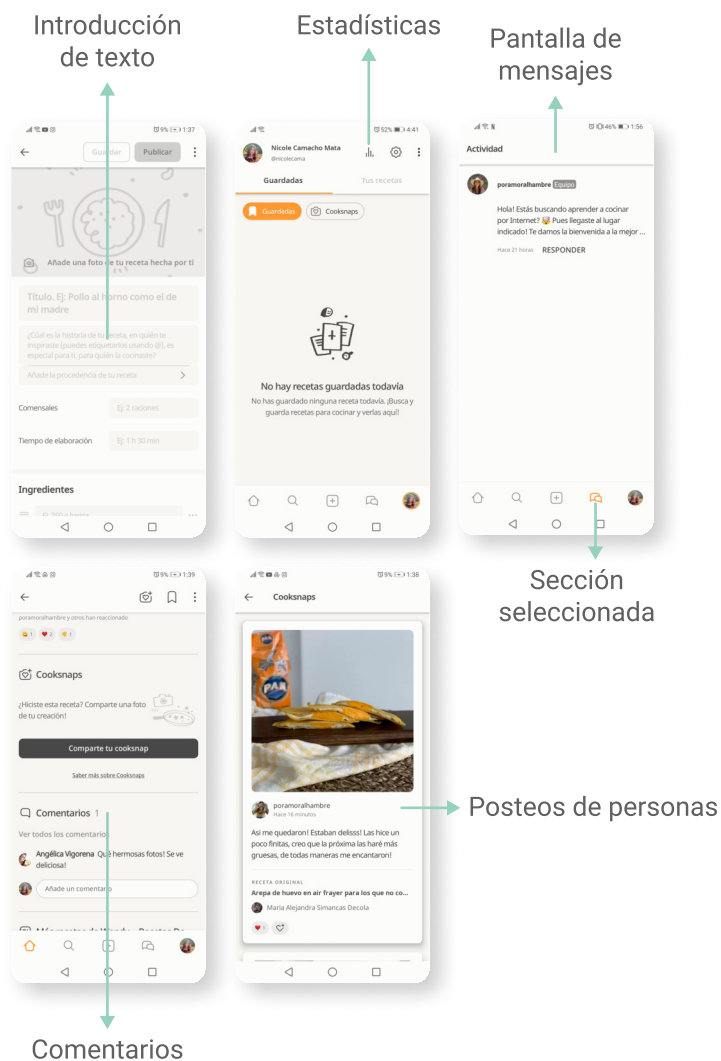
Introducción de texto

Estadísticas

Pantalla de mensajes

9% 1:37

Guardar

Publicar

Añade una foto de tu receta hecha por ti

Título. Ej: Pollo al horno como el de mi madre

¿Cuál es la historia de tu receta, en quién te inspiraste (puedes etiquetarlos usando @), es especial para ti, para quién la cocinaste?

Añade la procedencia de tu receta

Comensales

Ej: 2 raciones

Tiempo de elaboración

Ej: 1 h 30 min

Ingredientes

Ej: 250 g harina

52% 4:41

Nicole Camacho Mata

@nicolecama

Guardadas

Tus recetas

Guardadas

Cooksnaps

No hay recetas guardadas todavía

No has guardado ninguna receta todavía. ¡Busca y guarda recetas para cocinar y verlas aquí!

46% 1:56

Actividad

poramoralhambre Equipo

Hola! Estás buscando aprender a cocinar por Internet? Pues llegaste al lugar indicado! Te damos la bienvenida a la mejor ...

Hace 21 horas

RESPONDER

Sección seleccionada

9% 1:39

poramoralhambre y otros han reaccionado

1 1 1

Cooksnaps

¿Hiciste esta receta? Comparte una foto de tu creación!

Comparte tu cooksnap

Saber más sobre Cooksnaps

Comentarios 1

Ver todos los comentarios

Angélica Vigorena Que hermosas fotos! Se ve deliciosa!

Añade un comentario

9% 1:38

Cooksnaps

poramoralhambre

Hace 16 minutos

Asi me quedaron! Estaban delisss! Las hice un poco finitas, creo que la próxima las haré más gruesas, de todas maneras me encantaron!

RECETA ORIGINAL

Arepa de huevo en air frayer para los que no co...

Maria Alejandra Simancas Decola

1

Posteos de personas

Comentarios